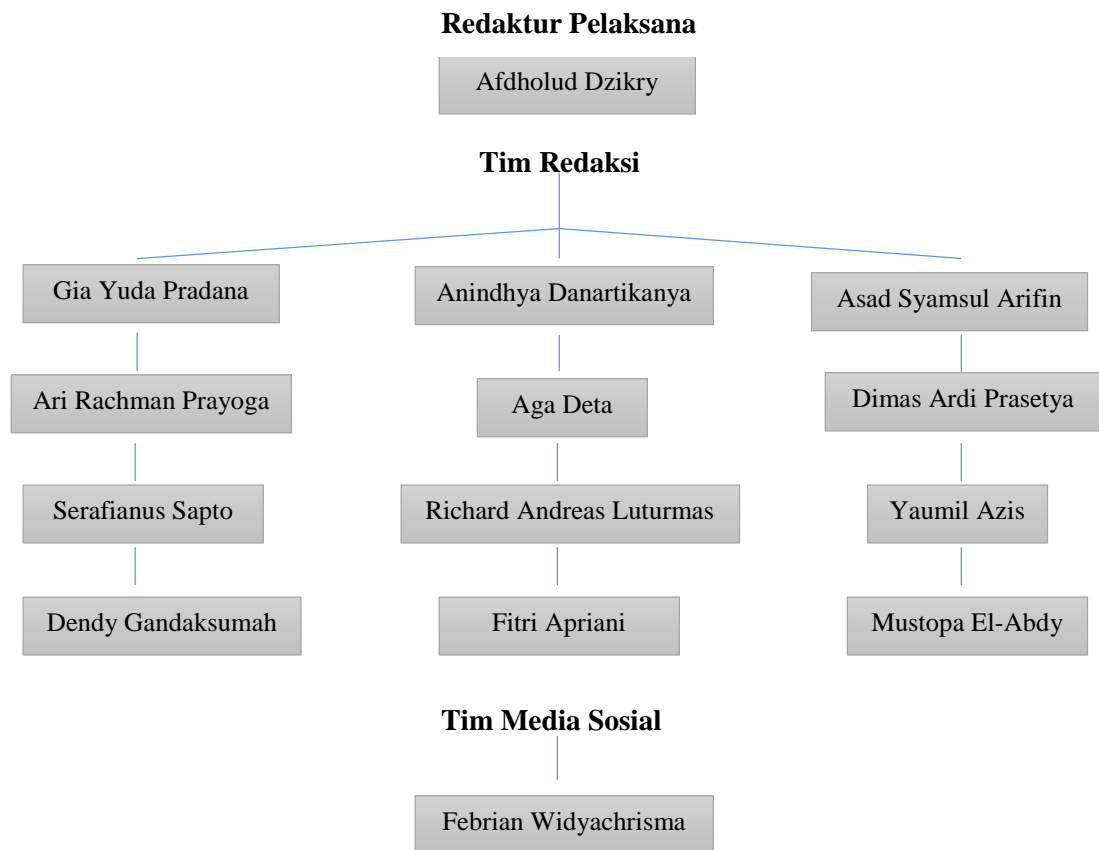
**Redaktur Pelaksana**

Afdholud Dzikry

**Tim Redaksi**

Gia Yuda Pradana

Ari Rachman Prayoga

Serafianus Sapto

Dendy Gandaksumah

Anindhya Danartikanya

Aga Deta

Richard Andreas Luturmas

Fitri Apriani

Asad Syamsul Arifin

Dimas Ardi Prasetya

Yaumil Azis

Mustopa El-Abdy

**Tim Media Sosial**

Febrian Widyachrisma